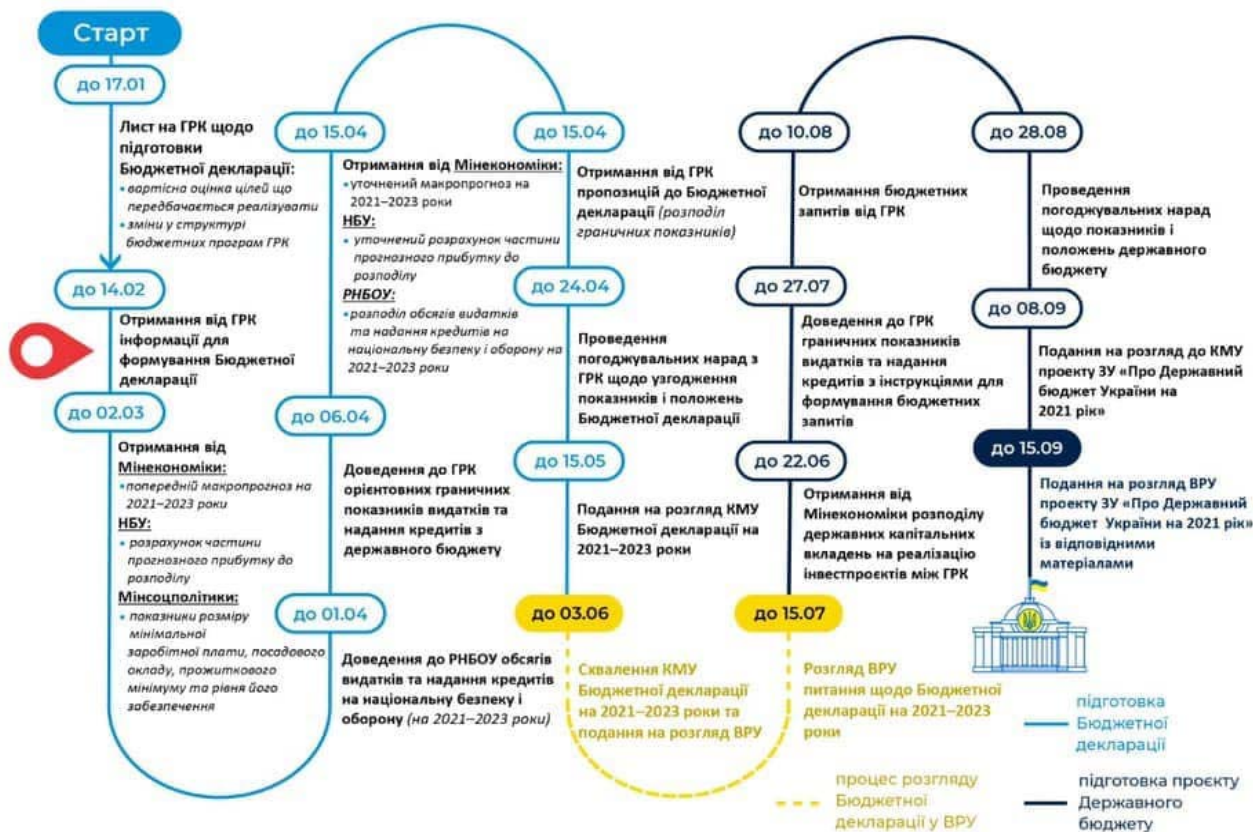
Старт

до 17.01

Лист на ГРК щодо підготовки Бюджетної декларації:
• вартісна оцінка цілей що передбачається реалізувати
• зміни у структурі бюджетних програм ГРК

до 14.02

Отримання від ГРК інформації для формування Бюджетної декларації

до 02.03

Отримання від Мінекономіки:
• попередній макропрогноз на 2021–2023 роки
НБУ:
• розрахунок частини прогнозного прибутку до розподілу
Мінсоцполітики:
• показники розміру мінімальної заробітної плати, посадового окладу, прожиткового мінімуму та рівня його забезпечення

до 01.04

Доведення до РНБОУ обсягів видатків та надання кредитів на національну безпеку і оборону (на 2021–2023 роки)

до 06.04

Доведення до ГРК орієнтовних граничних показників видатків та надання кредитів з державного бюджету

до 15.04

Отримання від Мінекономіки:
• уточнений макропрогноз на 2021–2023 роки
НБУ:
• уточнений розрахунок частини прогнозного прибутку до розподілу
РНБОУ:
• розподіл обсягів видатків та надання кредитів на національну безпеку і оборону на 2021–2023 роки

до 15.04

Отримання від ГРК пропозицій до Бюджетної декларації (розподіл граничних показників)

до 24.04

Проведення погоджувальних нарад з ГРК щодо узгодження показників і положень Бюджетної декларації

до 15.05

Подання на розгляд КМУ Бюджетної декларації на 2021–2023 роки

до 03.06

Схвалення КМУ Бюджетної декларації на 2021–2023 роки та подання на розгляд ВРУ

до 15.07

Розгляд ВРУ питання щодо Бюджетної декларації на 2021–2023 роки

до 22.06

Отримання від Мінекономіки розподілу державних капітальних вкладень на реалізацію інвестпроєктів між ГРК

до 27.07

Доведення до ГРК граничних показників видатків та надання кредитів з інструкціями для формування бюджетних запитів

до 10.08

Отримання бюджетних запитів від ГРК

до 28.08

Проведення погоджувальних нарад щодо показників і положень державного бюджету

до 08.09

Подання на розгляд до КМУ проекту ЗУ «Про Державний бюджет України на 2021 рік»

до 15.09

Подання на розгляд ВРУ проекту ЗУ «Про Державний бюджет України на 2021 рік» із відповідними матеріалами

підготовка Бюджетної декларації

процес розгляду Бюджетної декларації у ВРУ

підготовка проєкту Державного бюджету